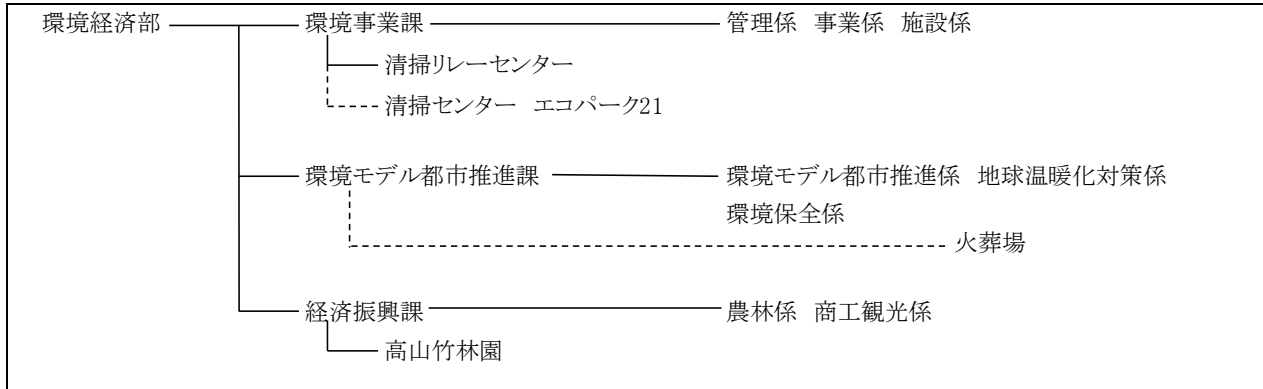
環境経済部

環境事業課

管理係 事業係 施設係

清掃リレーセンター

清掃センター エコパーク21

環境モデル都市推進課

環境モデル都市推進係 地球温暖化対策係

環境保全係

火葬場

経済振興課

農林係 商工観光係

高山竹林園